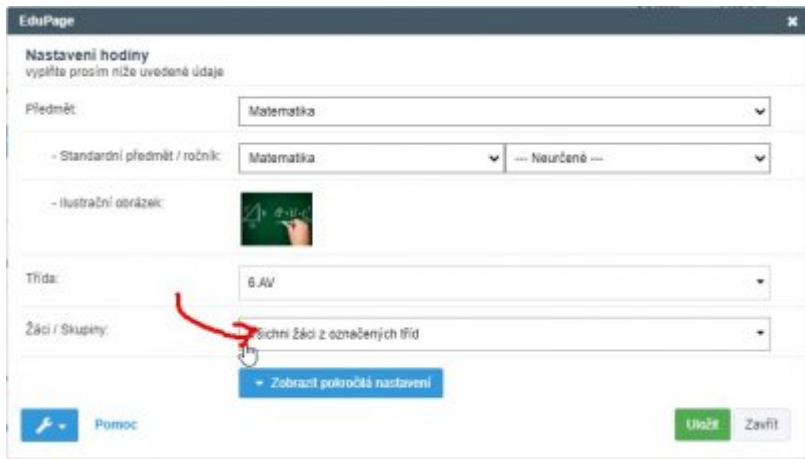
EduPage

Nastavení hodiny
vyplňte prosím níže uvedené údaje

Předmět: Matematika

- Standardní předmět / ročník: Matematika --- Neurčené ---

- Ilustrační obrázek:

Třída: 6.AV

Žáci / Skupiny: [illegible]šichni žáci z označených tříd

▾ Zobrazit pokročilá nastavení

Pomoc

Uložit Zavřít